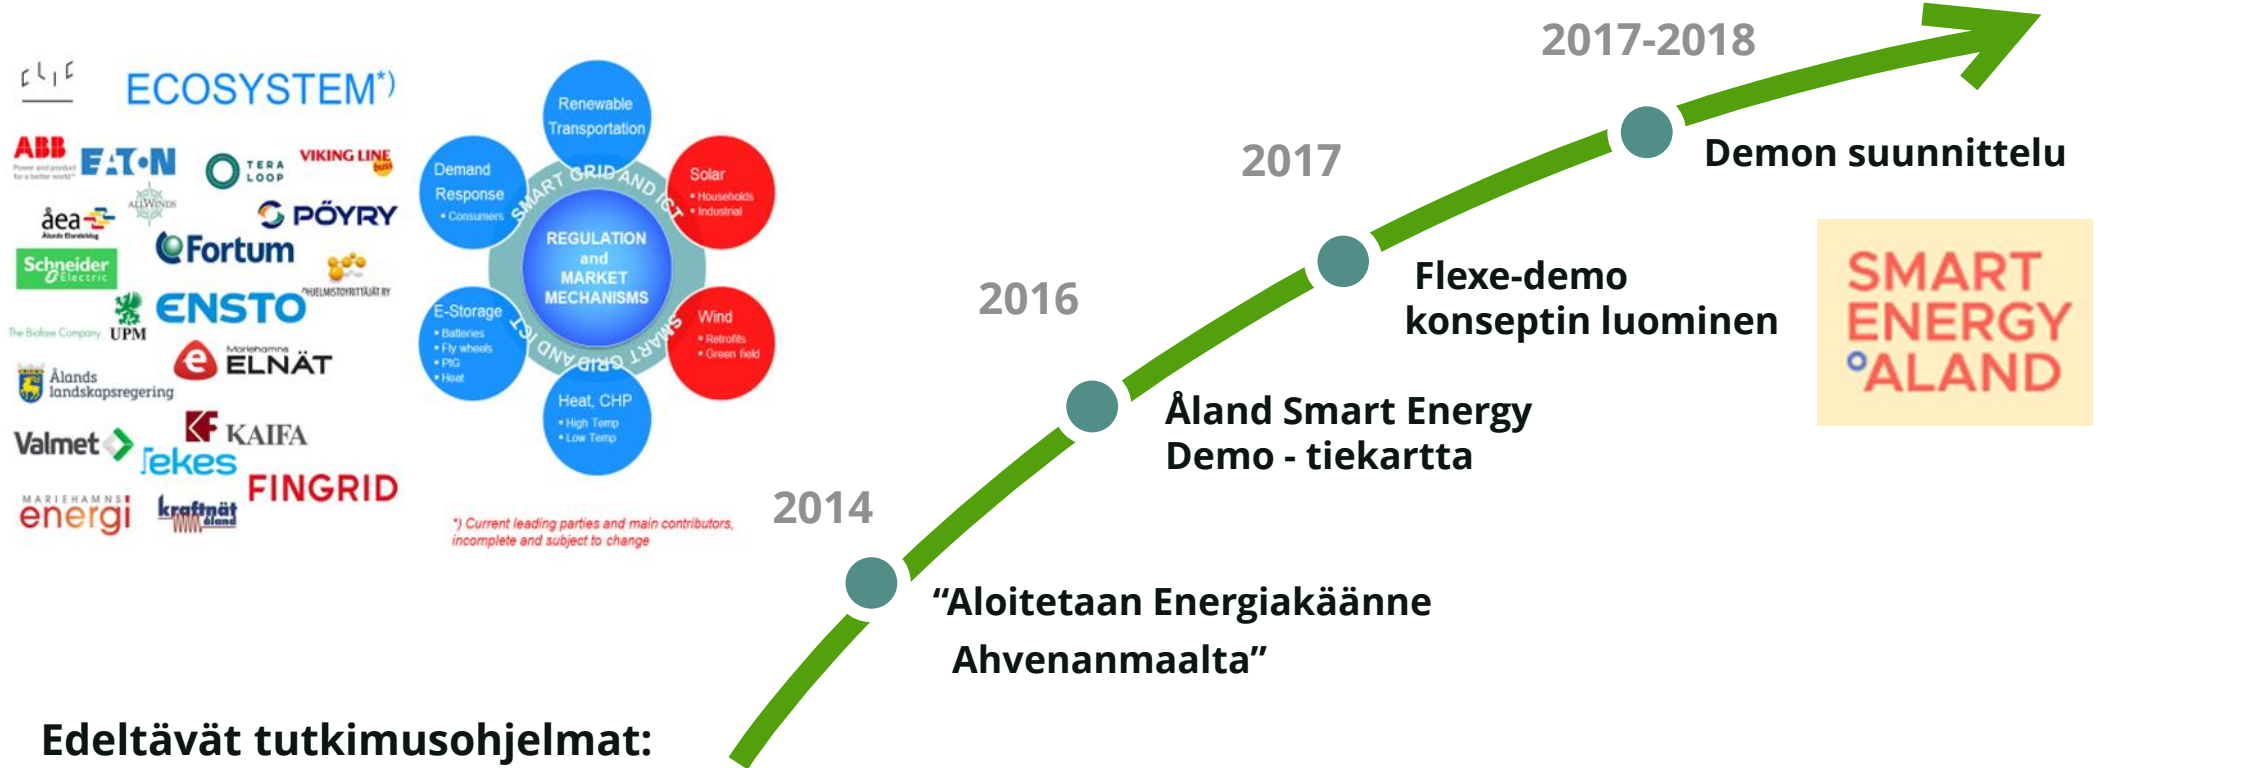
CLIC

ECOSYSTEM*)

ABB
EATON
TERA LOOP
VIKING LINE
ALLWINDS
åea
PÖYRY
Fortum
Schneider Electric
ENSTO
HUELMISTOYRITTÄJÄT RY
The Biofore Company UPM
Mariehamns ELNÄT
Ålands landskapsregering
Valmet
KAIFA
Tekes
FINGRID
MARIEHAMNS energi
kraftnät åland

Renewable Transportation
Solar
• Households
• Industrial
Wind
• Retrofits
• Green field
Heat, CHP
• High Temp
• Low Temp
E-Storage
• Batteries
• Fly wheels
• P2G
• Heat
Demand Response
• Consumers
SMART GRID AND ICT
SMART GRID AND ICT
REGULATION and MARKET MECHANISMS

*) Current leading parties and main contributors, incomplete and subject to change

2014
"Aloitetaan Energiakäänne Ahvenanmaalta"

2016
Åland Smart Energy Demo - tiekartta

2017
Flexe-demo konseptin luominen

2017-2018
Demon suunnittelu

SMART ENERGY ÅLAND

Edeltävät tutkimusohjelmat: